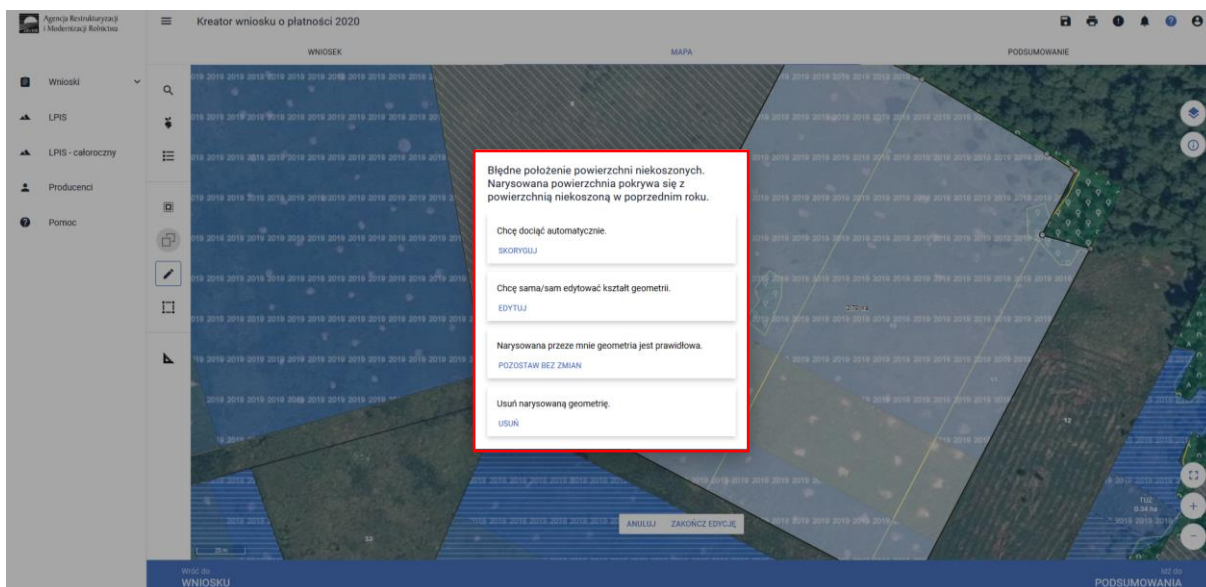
Agencja Restrukturyzacji i Modernizacji Rolnictwa

Kreator wniosku o płatności 2020

WNIOSEK
MAPA
PODSUMOWANIE

Wnioski
LPIS
LPIS - całoroczny
Producenci
Pomoc

Błędne położenie powierzchni niekoszonych. Narysowana powierzchnia pokrywa się z powierzchnią niekoszoną w poprzednim roku.

Chcę dociąć automatycznie.
SKORYGUJ

Chcę sama/sam edytować kształt geometrii.
EDYTUJ

Narysowana przeze mnie geometria jest prawidłowa.
POZOSTAW BEZ ZMIAN

Usuń narysowaną geometrię.
USUŃ

ANULUJ
ZAKOŃCZ EDYCJĘ

Wróć do
WNIOSKU

Idź do
PODSUMOWANIA